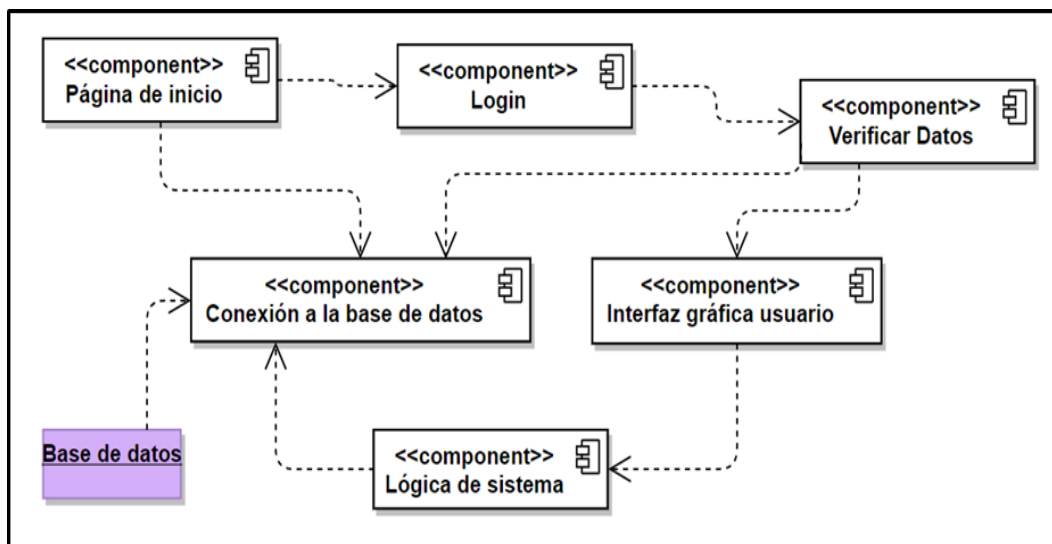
<<component>>
Página de inicio

<<component>>
Login

<<component>>
Verificar Datos

<<component>>
Conexión a la base de datos

<<component>>
Interfaz gráfica usuario

Base de datos

<<component>>
Lógica de sistema